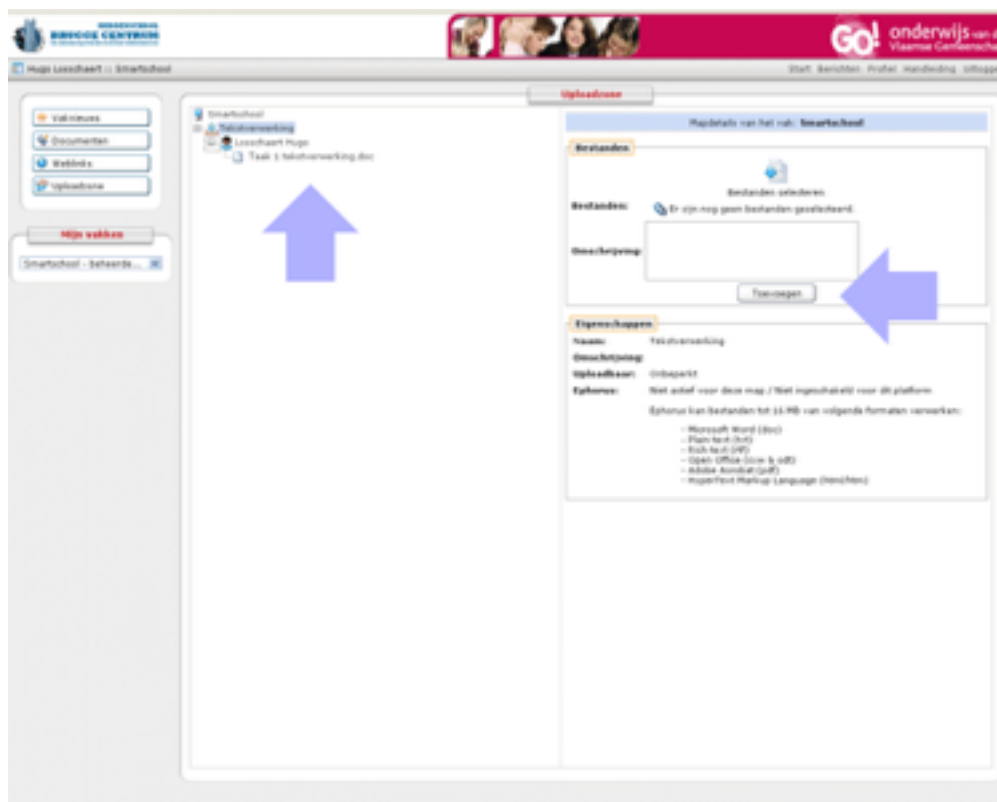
BRUGGE CENTRUM

GO! onderwijs van de Vlaamse Gemeensch

Hugo Loosschaert :: Smartschool

Start Berichten Profiel Handleiding Uitlogg

Uploadzone

Vaknieuws
Documenten
Weblinks
Uploadzone

Mijn vakken

Smartschool - beheerde...

Smartschool
Tekstverwerking
Loosschaert Hugo
Taak 1 tekstverwerking.doc

Mapdetails van het vak: Smartschool

Bestanden

Bestanden selecteren

Bestanden: Er zijn nog geen bestanden geselecteerd.

Omschrijving:

Toevoegen

Eigenschappen

Naam: Tekstverwerking

Omschrijving:

Uploadbaar: Onbeperkt

Ephorus: Niet actief voor deze map / Niet ingeschakeld voor dit platform

Ephorus kan bestanden tot 15 MB van volgende formaten verwerken:

- Microsoft Word (doc)
- Plain text (txt)
- Rich text (rtf)
- Open Office (sxw & odt)
- Adobe Acrobat (pdf)
- HyperText Markup Language (htm/html)